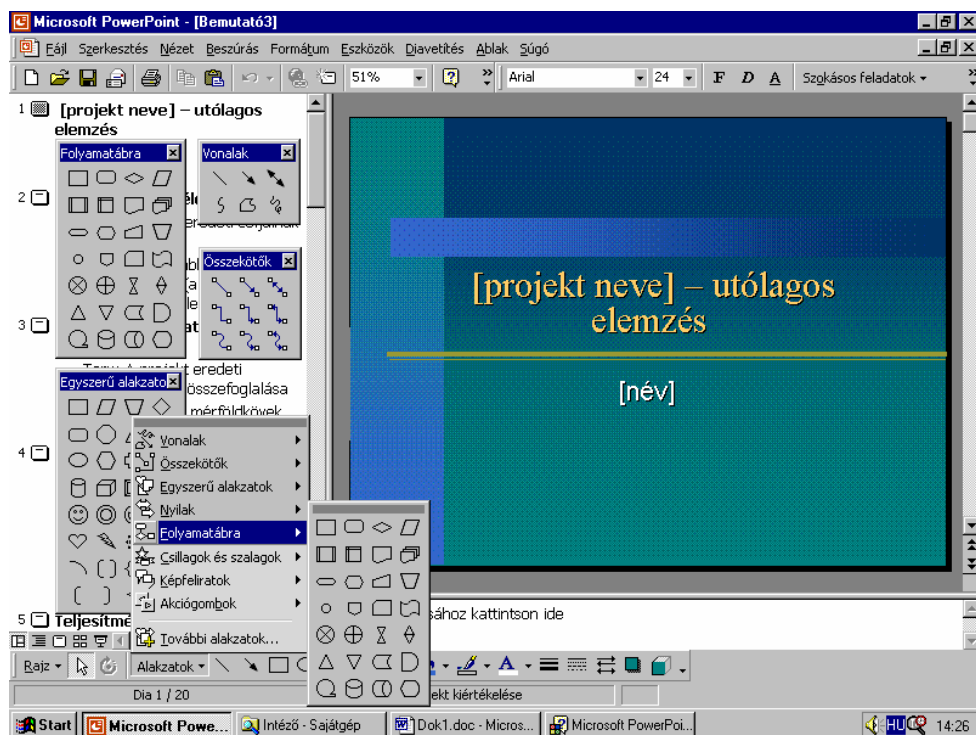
Microsoft PowerPoint - [Bemutató3]

Fájl Szerkesztés Nézet Beszúrás Formátum Eszközök Diavetítés Ablak Súgó

51%

Arial

24

F D A

Szokásos feladatok

1 [projekt neve] – utólagos elemzés

Folyamatábra

Vonalak

2

Összekötők

3

Egyszerű alakzatok

eredeti

összefoglalása

mérföldkövek

4

Vonalak

Összekötők

Egyszerű alakzatok

Nyilak

Folyamatábra

Csillagok és szalagok

Képfeliratok

Akciógombok

További alakzatok...

5 Teljesítmé

[projekt neve] – utólagos elemzés

[név]

sához kattintson ide

Rajz

Alakzatok

Dia 1 / 20

ekt kiértékelése

Start

Microsoft Powe...

Intéző - Sajátgép

Dok1.doc - Micros...

Microsoft PowerPoi...

HU

14:26